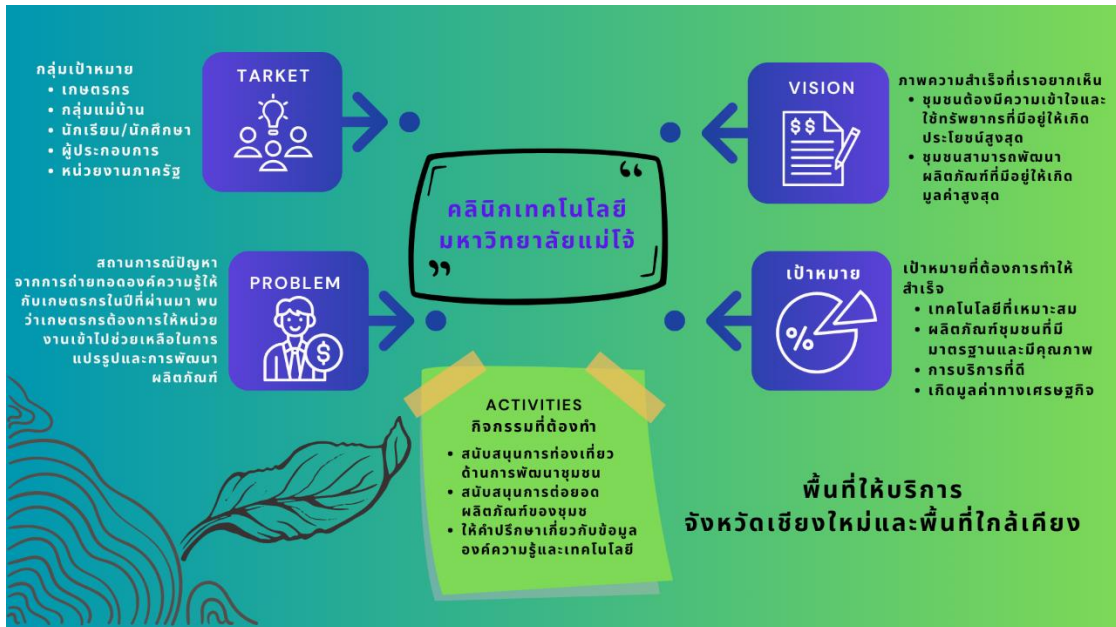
กลุ่มเป้าหมาย
- เกษตรกร
- กลุ่มแม่บ้าน
- นักเรียน/นักศึกษา
- ผู้ประกอบการ
- หน่วยงานภาครัฐ

TARKET

VISION

ภาพความสำเร็จที่เราอยากเห็น
- ชุมชนต้องมีความเข้าใจและใช้ทรัพยากรที่มีอยู่ให้เกิดประโยชน์สูงสุด
- ชุมชนสามารถพัฒนาผลิตภัณฑ์ที่มีอยู่ให้เกิดมูลค่าสูงสุด

“ คลินิกเทคโนโลยี มหาวิทยาลัยแม่โจ้ ”

สถานการณ์ปัญหาจากการถ่ายทอดองค์ความรู้ให้กับเกษตรกรในปีที่ผ่านมา พบว่าเกษตรกรต้องการให้หน่วยงานเข้าไปช่วยเหลือในการแปรรูปและการพัฒนาผลิตภัณฑ์

PROBLEM

เป้าหมาย

เป้าหมายที่ต้องการทำให้สำเร็จ
- เทคโนโลยีที่เหมาะสม
- ผลิตภัณฑ์ชุมชนที่มีมาตรฐานและมีคุณภาพ
- การบริการที่ดี
- เกิดมูลค่าทางเศรษฐกิจ

ACTIVITIES
กิจกรรมที่ต้องทำ
- สนับสนุนการท่องเที่ยวด้านการพัฒนาชุมชน
- สนับสนุนการต่อยอดผลิตภัณฑ์ของชุมช
- ให้คำปรึกษาเกี่ยวกับข้อมูลองค์ความรู้และเทคโนโลยี

พื้นที่ให้บริการ
จังหวัดเชียงใหม่และพื้นที่ใกล้เคียง